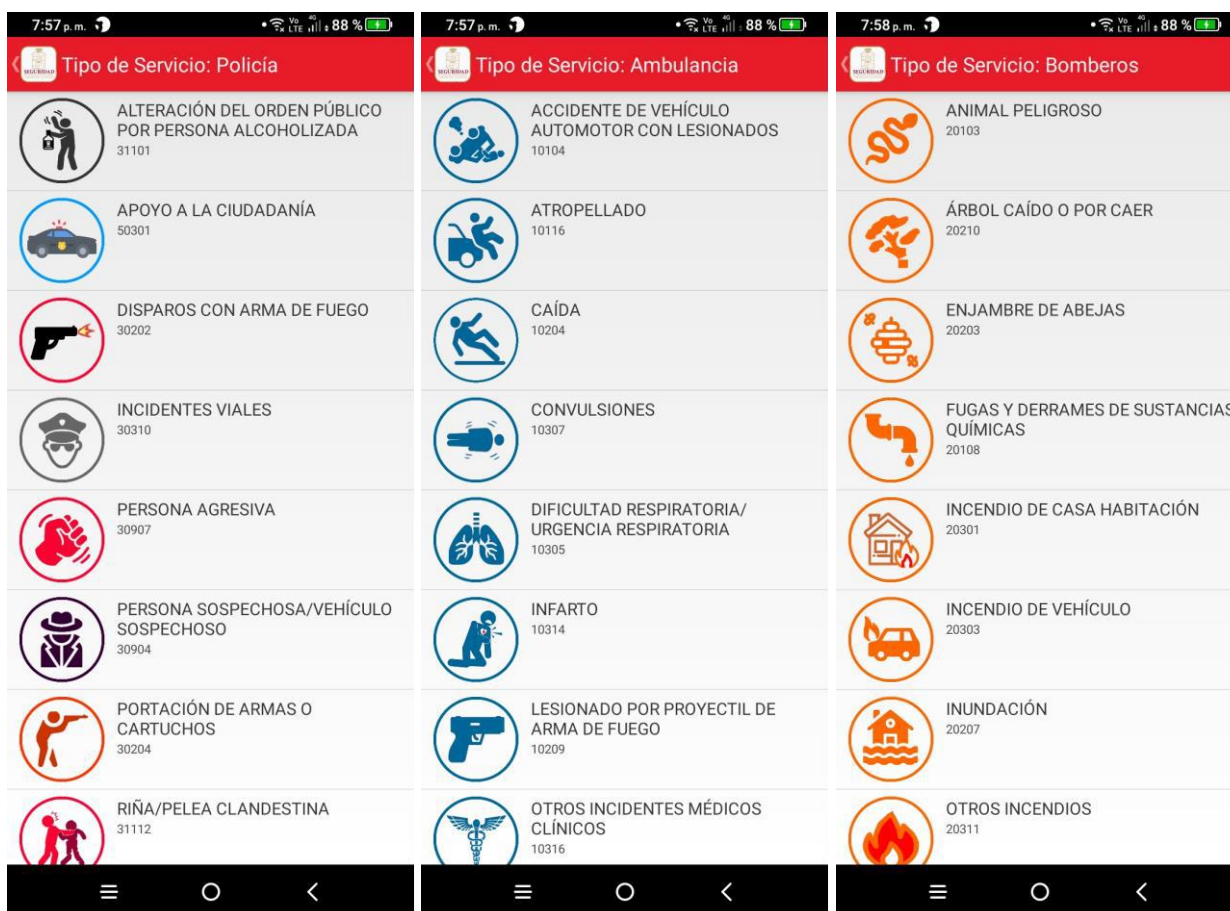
7:57 p.m.
Vo LTE 4G 88 %

SEGURIDAD

Tipo de Servicio: Policía

ALTERACIÓN DEL ORDEN PÚBLICO POR PERSONA ALCOHOLIZADA
31101

APOYO A LA CIUDADANÍA
50301

DISPAROS CON ARMA DE FUEGO
30202

INCIDENTES VIALES
30310

PERSONA AGRESIVA
30907

PERSONA SOSPECHOSA/VEHÍCULO SOSPECHOSO
30904

PORTACIÓN DE ARMAS O CARTUCHOS
30204

RIÑA/PELEA CLANDESTINA
31112

7:57 p.m.
Vo LTE 4G 88 %

SEGURIDAD

Tipo de Servicio: Ambulancia

ACCIDENTE DE VEHÍCULO AUTOMOTOR CON LESIONADOS
10104

ATROPELLADO
10116

CAÍDA
10204

CONVULSIONES
10307

DIFICULTAD RESPIRATORIA/ URGENCIA RESPIRATORIA
10305

INFARTO
10314

LESIONADO POR PROYECTIL DE ARMA DE FUEGO
10209

OTROS INCIDENTES MÉDICOS CLÍNICOS
10316

7:58 p.m.
Vo LTE 4G 88 %

SEGURIDAD

Tipo de Servicio: Bomberos

ANIMAL PELIGROSO
20103

ÁRBOL CAÍDO O POR CAER
20210

ENJAMBRE DE ABEJAS
20203

FUGAS Y DERRAMES DE SUSTANCIAS QUÍMICAS
20108

INCENDIO DE CASA HABITACIÓN
20301

INCENDIO DE VEHÍCULO
20303

INUNDACIÓN
20207

OTROS INCENDIOS
20311